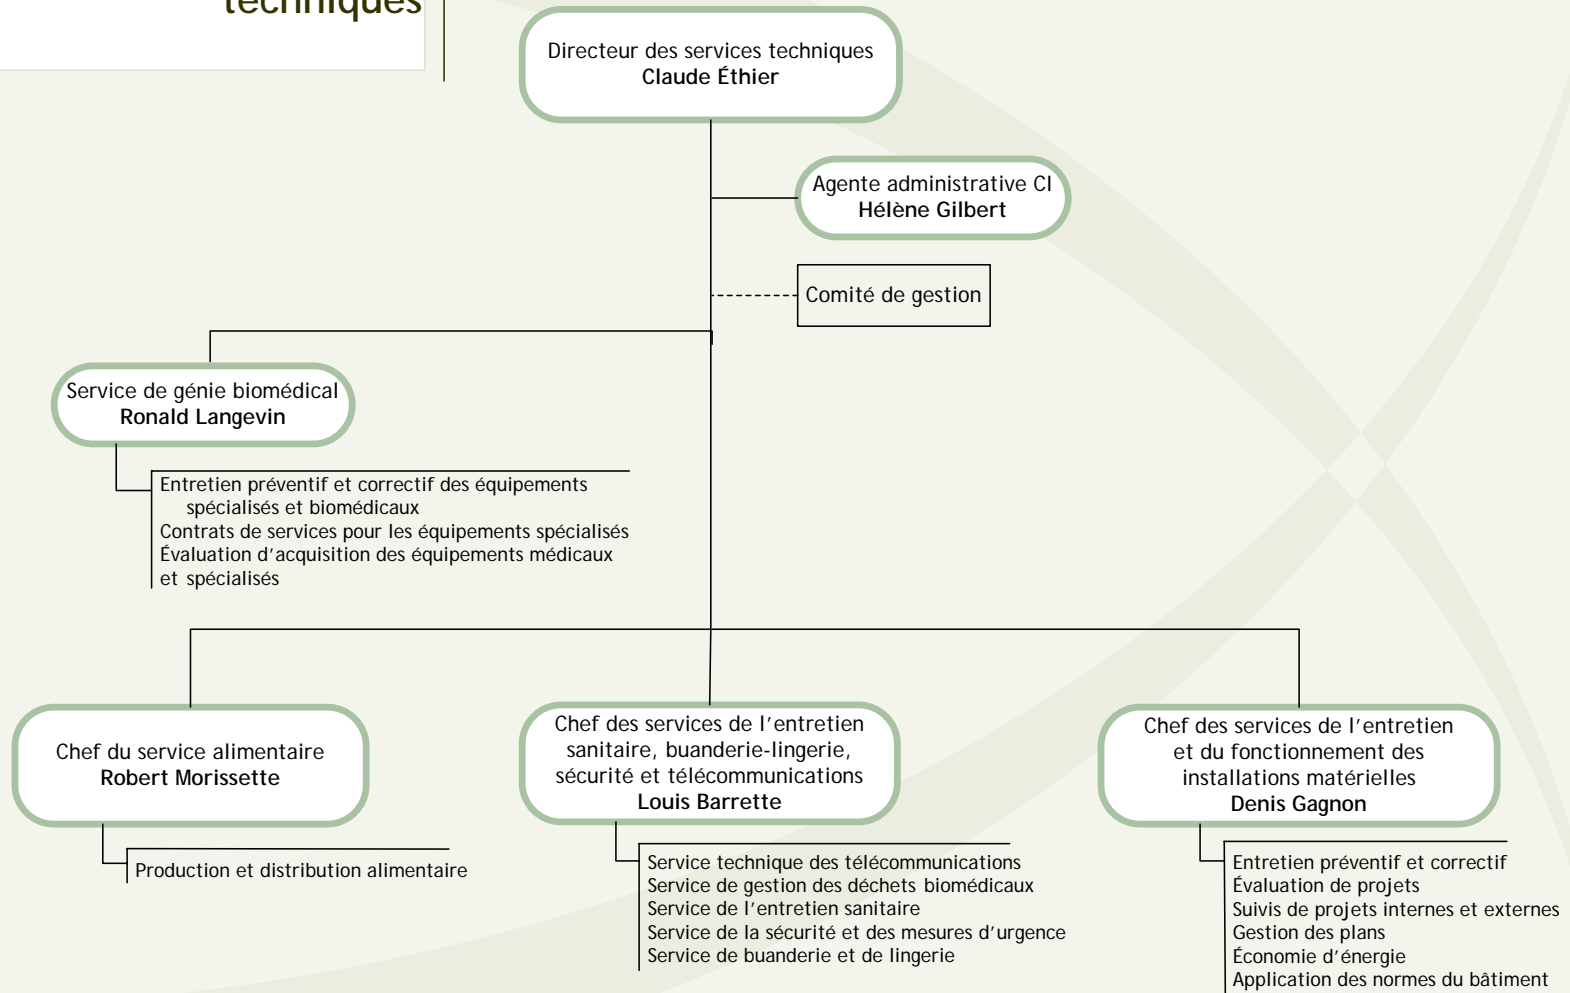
techniques

Directeur des services techniques
**Claude Éthier**

Agente administrative CI
**Hélène Gilbert**

Comité de gestion

Service de génie biomédical
**Ronald Langevin**

Entretien préventif et correctif des équipements spécialisés et biomédicaux
Contrats de services pour les équipements spécialisés
Évaluation d'acquisition des équipements médicaux et spécialisés

Chef du service alimentaire
**Robert Morissette**

Production et distribution alimentaire

Chef des services de l'entretien sanitaire, buanderie-lingerie, sécurité et télécommunications
**Louis Barrette**

Service technique des télécommunications
Service de gestion des déchets biomédicaux
Service de l'entretien sanitaire
Service de la sécurité et des mesures d'urgence
Service de buanderie et de lingerie

Chef des services de l'entretien et du fonctionnement des installations matérielles
**Denis Gagnon**

Entretien préventif et correctif
Évaluation de projets
Suivis de projets internes et externes
Gestion des plans
Économie d'énergie
Application des normes du bâtiment